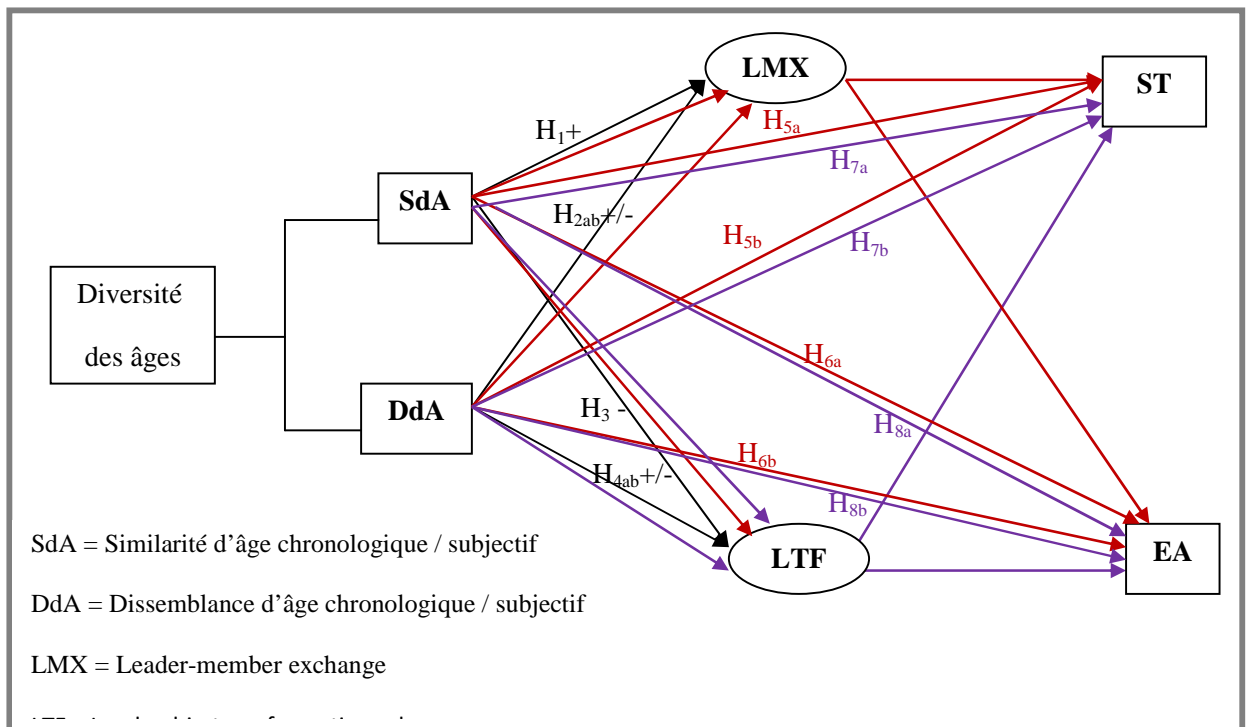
LMX

ST

$H_1$+

$H_{5a}$

$H_{7a}$

SdA

$H_{2ab}$+/-

$H_{5b}$

$H_{7b}$

Diversité des âges

$H_{6a}$

DdA

$H_3$ -

$H_{8a}$

$H_{6b}$

$H_{4ab}$+/-

$H_{8b}$

LTF

EA

SdA = Similarité d'âge chronologique / subjectif

DdA = Dissemblance d'âge chronologique / subjectif

LMX = Leader-member exchange

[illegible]